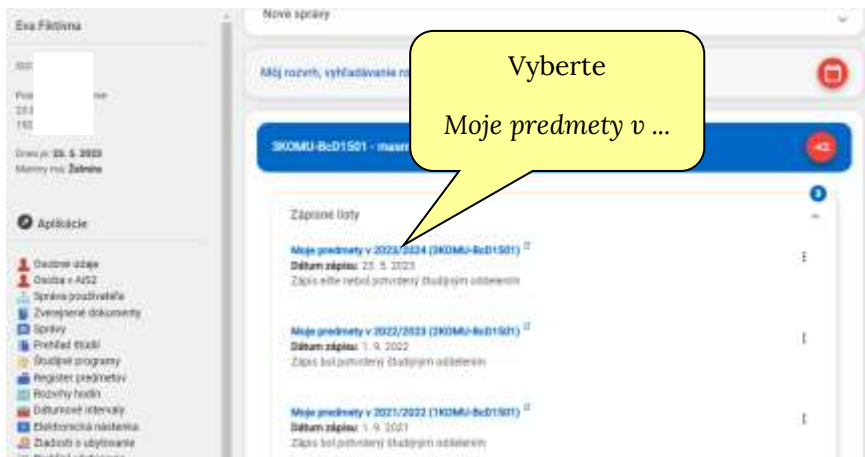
Eva Fiktívna

Dnes je: 25. 5. 2023
Meniny má: Želmíra

Aplikácie

Osobné údaje
Osoba v AIS2
Správa používateľa
Zverejnené dokumenty
Správy
Prehľad štúdií
Študijné programy
Register predmetov
Rozvrhy hodín
Dátumové intervaly
Elektronická nástenka
Žiadosti o ubytovanie

Nové správy

Môj rozvrh, vyhľadávanie ro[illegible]

Vyberte

Moje predmety v ...

3KOMU-BcD1501 - masm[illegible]

42

3

Zápisné listy

Moje predmety v 2023/2024 (3KOMU-BcD1501)
Dátum zápisu: 25. 5. 2023
Zápis ešte nebol potvrdený študijným oddelením

Moje predmety v 2022/2023 (2KOMU-BcD1501)
Dátum zápisu: 1. 9. 2022
Zápis bol potvrdený študijným oddelením

Moje predmety v 2021/2022 (1KOMU-BcD1501)
Dátum zápisu: 1. 9. 2021
Zápis bol potvrdený študijným oddelením